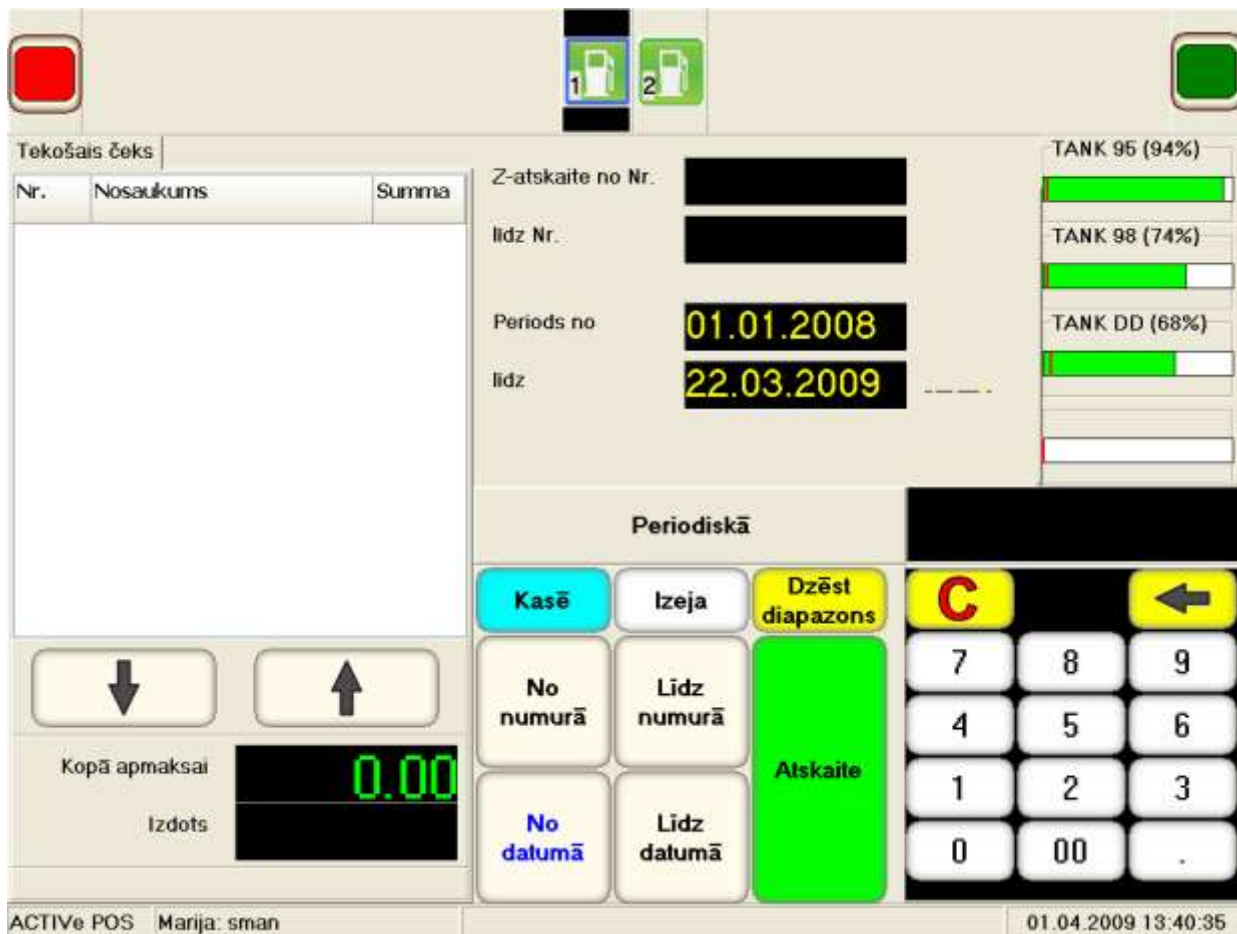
1 2

Tekošais čeks

| Nr. | Nosaukums | Summa |
|---|---|---|

Z-atskaite no Nr.

līdz Nr.

Periods no 01.01.2008

līdz 22.03.2009

TANK 95 (94%)

TANK 98 (74%)

TANK DD (68%)

Periodiskā

Kasē

Izeja

Dzēst diapazons

C

No numurā

Līdz numurā

Atskaite

No datumā

Līdz datumā

7 8 9
4 5 6
1 2 3
0 00 .

Kopā apmaksai 0.00

Izdots

ACTIVe POS Marija: sman

01.04.2009 13:40:35